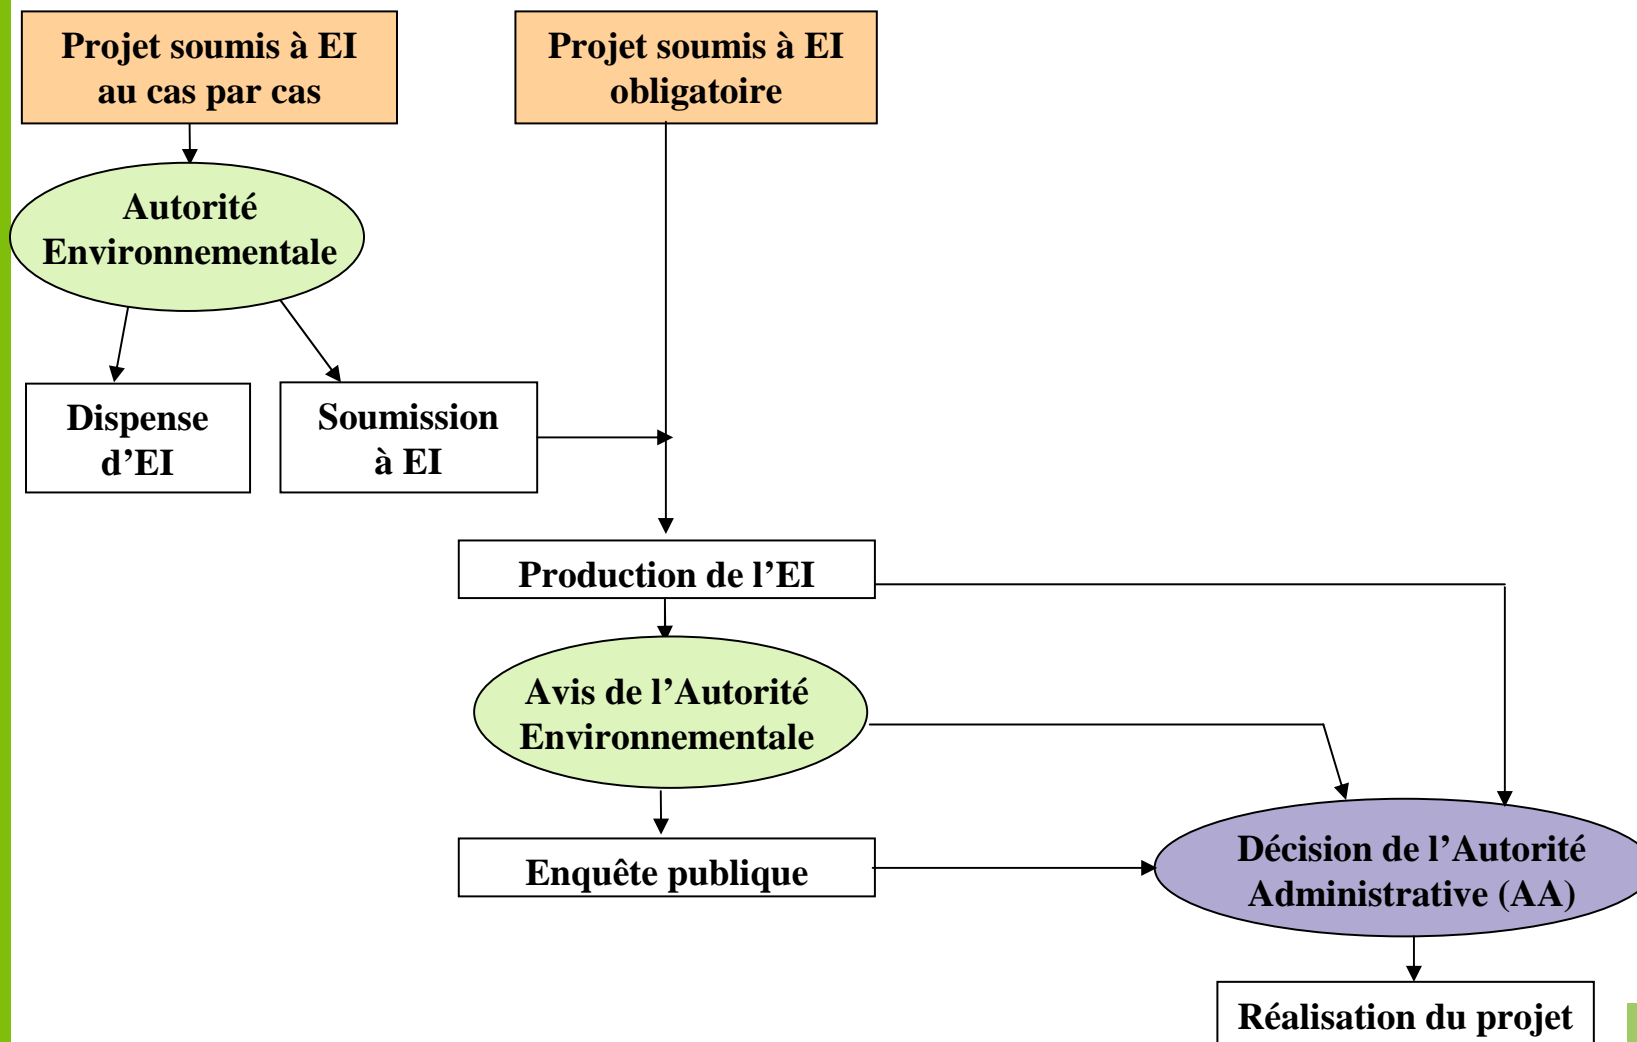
Projet soumis à EI au cas par cas

Projet soumis à EI obligatoire

Autorité Environnementale

Dispense d’EI

Soumission à EI

Production de l’EI

Avis de l’Autorité Environnementale

Enquête publique

Décision de l’Autorité Administrative (AA)

Réalisation du projet